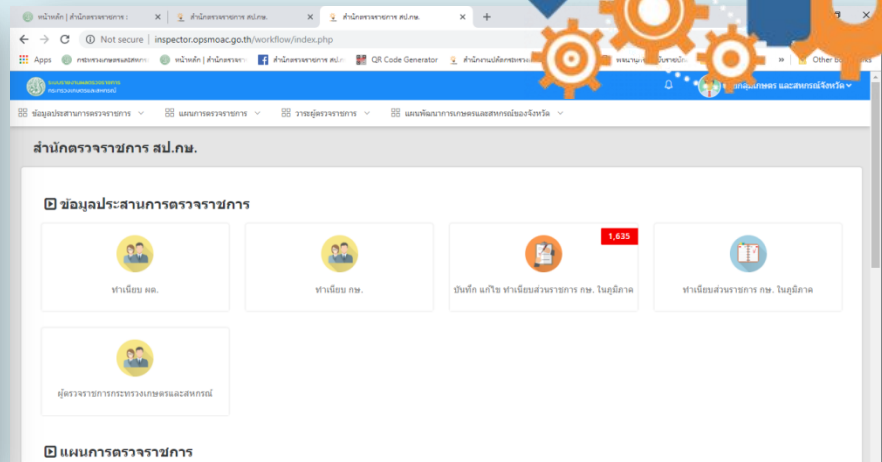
หน้าหลัก | สำนักตรวจราชการ :
สำนักตรวจราชการ สป.กษ.
สำนักตรวจราชการ สป.กษ.
Not secure | inspector.opsmoac.go.th/workflow/index.php
Apps
กระทรวงเกษตรและสหกรณ์
หน้าหลัก | สำนักตรวจรา
สำนักตรวจราชการ สป.ก
QR Code Generator
สำนักงานปลัดกระทรวง
Other bookmarks
ระบบสารสนเทศตรวจราชการ
กระทรวงเกษตรและสหกรณ์
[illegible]เกษตรและสหกรณ์จังหวัด
ข้อมูลประสานการตรวจราชการ
แผนการตรวจราชการ
วาระผู้ตรวจราชการ
แผนพัฒนาการเกษตรและสหกรณ์ของจังหวัด
สำนักตรวจราชการ สป.กษ.
ข้อมูลประสานการตรวจราชการ
ทำเนียบ ผต.
ทำเนียบ กษ.
1,635
บันทึก แก้ไข ทำเนียบส่วนราชการ กษ. ในภูมิภาค
ทำเนียบส่วนราชการ กษ. ในภูมิภาค
ผู้ตรวจราชการกระทรวงเกษตรและสหกรณ์
แผนการตรวจราชการ